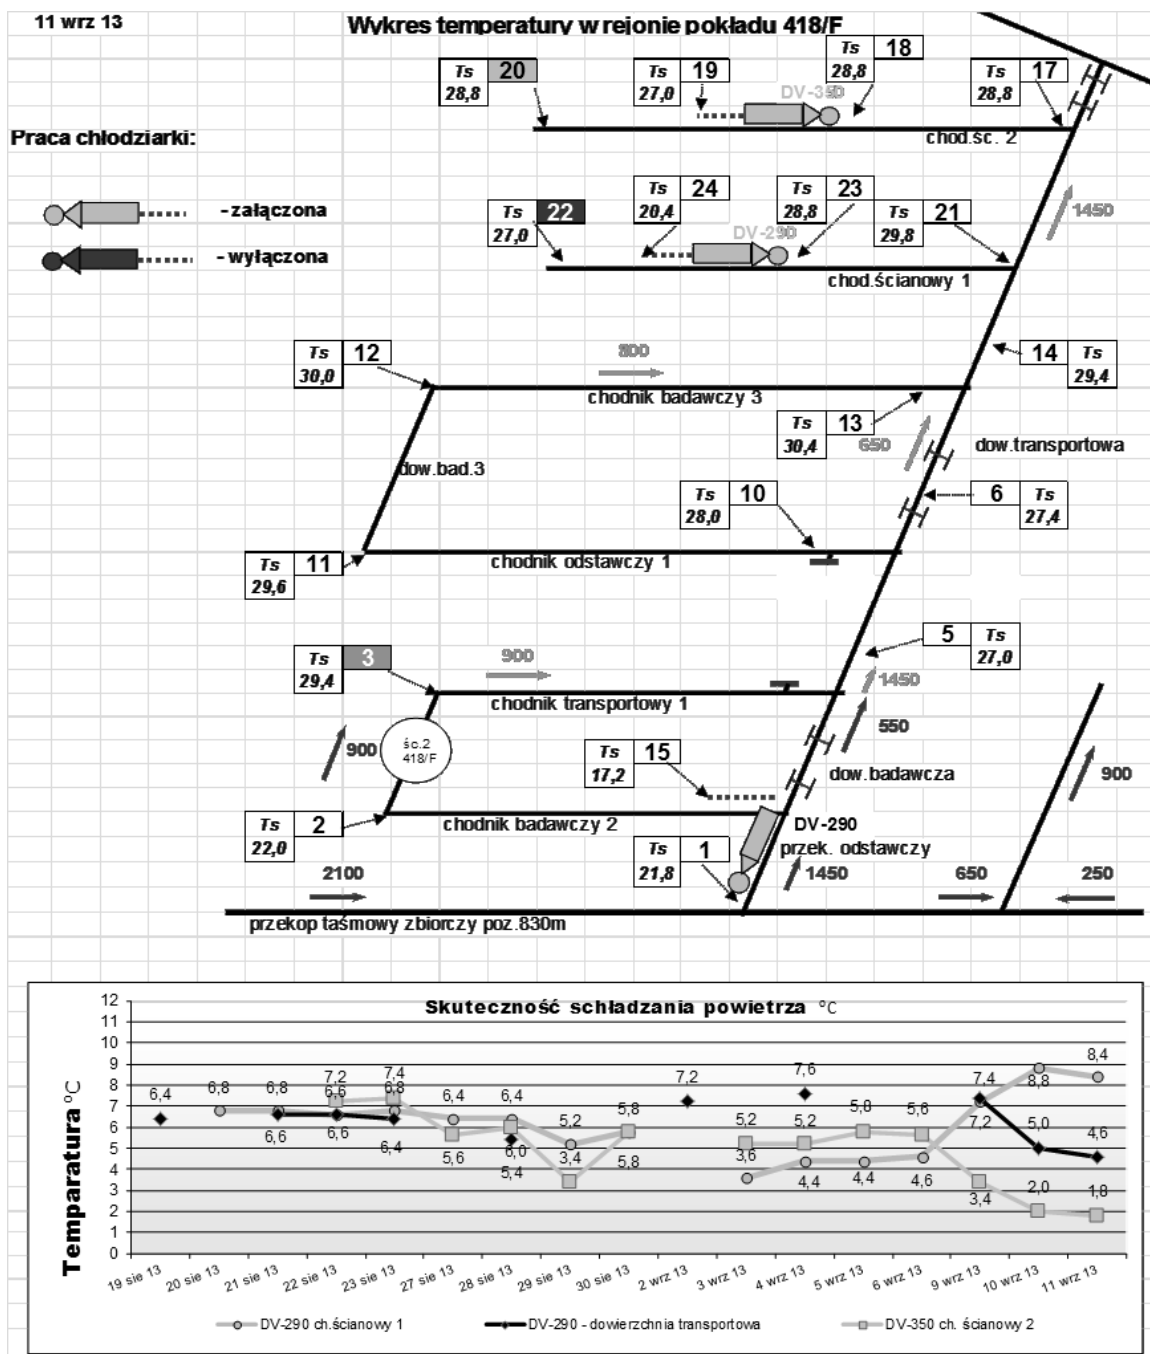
11 wrz 13

Wykres temperatury w rejonie pokładu 418/F

Praca chłodziarki:

- załączona

- wyłączona

| Ts | 20 |
|---|---|
| 28,8 | |

| Ts | 19 |
|---|---|
| 27,0 | |

| Ts | 18 |
|---|---|
| 28,8 | |

| Ts | 17 |
|---|---|
| 28,8 | |

DV-350

chod.śc. 2

| Ts | 24 |
|---|---|
| 20,4 | |

| Ts | 23 |
|---|---|
| 28,8 | |

| Ts | 22 |
|---|---|
| 27,0 | |

| Ts | 21 |
|---|---|
| 29,8 | |

DV-290

1450

chod.ścianowy 1

| Ts | 12 |
|---|---|
| 30,0 | |

800

| 14 | Ts |
|---|---|
| | 29,4 |

chodnik badawczy 3

| Ts | 13 |
|---|---|
| 30,4 | |

650

dow.transportowa

dow.bad.3

| Ts | 10 |
|---|---|
| 28,0 | |

| 6 | Ts |
|---|---|
| | 27,4 |

| Ts | 11 |
|---|---|
| 29,6 | |

chodnik odstawczy 1

| 5 | Ts |
|---|---|
| | 27,0 |

| Ts | 3 |
|---|---|
| 29,4 | |

900

1450

chodnik transportowy 1

550

900

śc.2 418/F

| Ts | 15 |
|---|---|
| 17,2 | |

dow.badawcza

900

| Ts | 2 |
|---|---|
| 22,0 | |

chodnik badawczy 2

DV-290

| Ts | 1 |
|---|---|
| 21,8 | |

przek. odstawczy

2100

1450

650

250

przekop taśmowy zbiorczy poz.830m

Skuteczność schładzania powietrza °C

Temparatura °C

12, 11, 10, 9, 8, 7, 6, 5, 4, 3, 2, 1, 0

6,4 6,8 6,8 7,2 6,5 7,4 6,8 6,4 6,4 5,2 5,8 7,2 5,2 7,6 5,2 5,8 5,6 7,4 8,8 8,4
6,6 6,6 6,4 5,6 6,0 5,4 3,4 5,8 3,6 4,4 4,4 4,6 7,2 5,0 4,6 3,4 2,0 1,8

19 sie 13, 20 sie 13, 21 sie 13, 22 sie 13, 23 sie 13, 27 sie 13, 28 sie 13, 29 sie 13, 30 sie 13, 2 wrz 13, 3 wrz 13, 4 wrz 13, 5 wrz 13, 6 wrz 13, 9 wrz 13, 10 wrz 13, 11 wrz 13

DV-290 ch.ścianowy 1
DV-290 - dowierzchnia transportowa
DV-350 ch. ścianowy 2